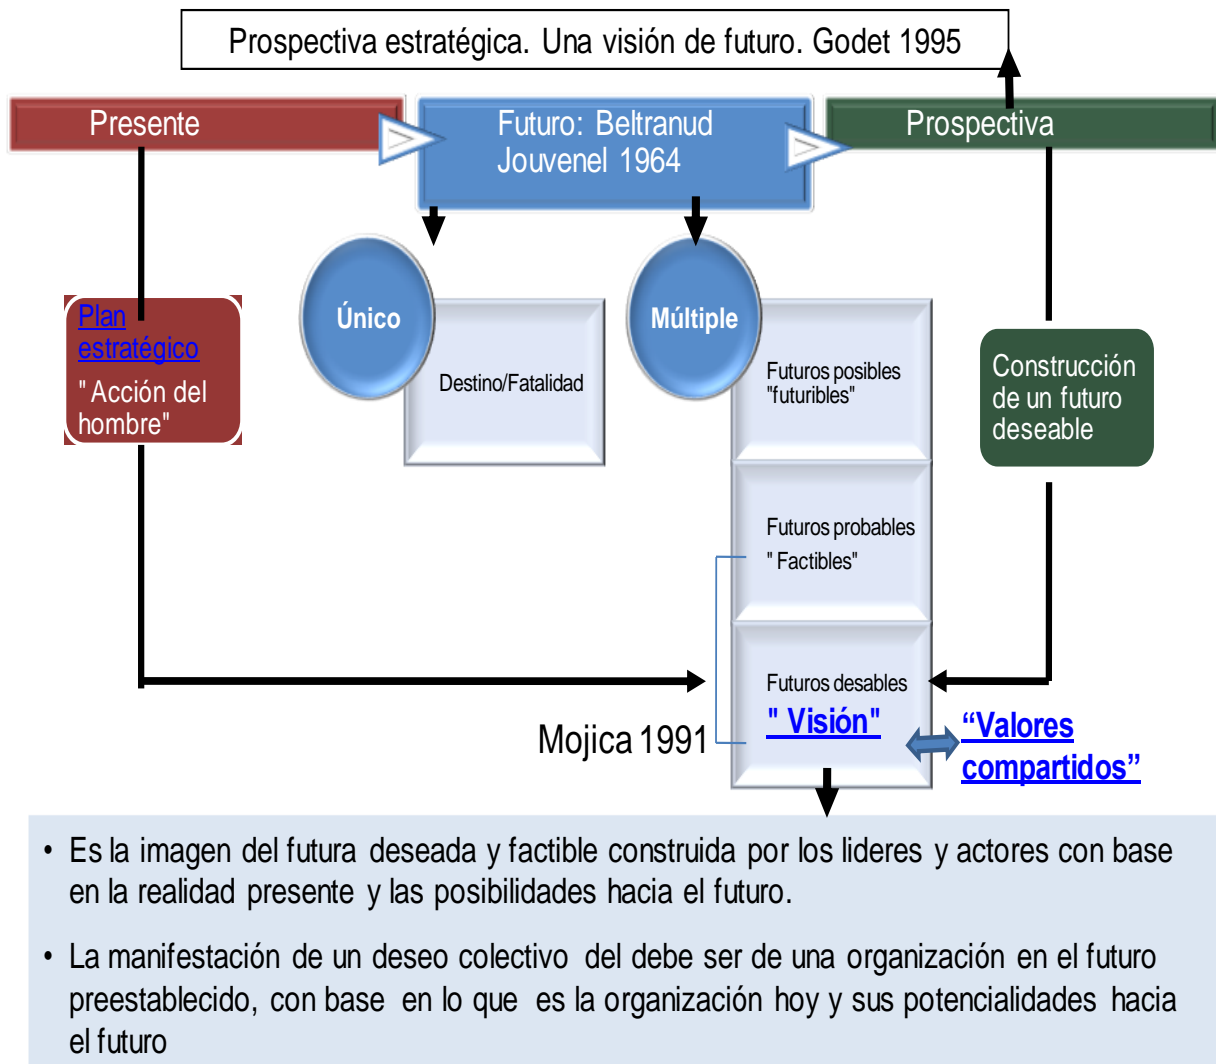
Prospectiva estratégica. Una visión de futuro. Godet 1995

Presente

Futuro: Beltranud Jouvenel 1964

Prospectiva

Único

Destino/Fatalidad

Múltiple

Futuros posibles "futuribles"

Plan estratégico
" Acción del hombre"

Construcción de un futuro deseable

Futuros probables " Factibles"

Futuros desables
" Visión"

Mojica 1991

"Valores compartidos"

• Es la imagen del futura deseada y factible construida por los lideres y actores con base en la realidad presente y las posibilidades hacia el futuro.

• La manifestación de un deseo colectivo del debe ser de una organización en el futuro preestablecido, con base en lo que es la organización hoy y sus potencialidades hacia el futuro